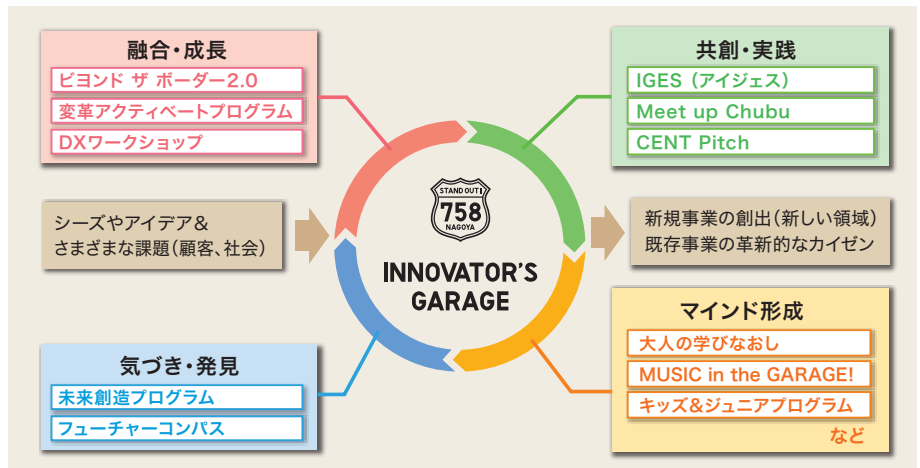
融合・成長
ビヨンド ザ ボーダー2.0
変革アクティベートプログラム
DXワークショップ

共創・実践
IGES（アイジェス）
Meet up Chubu
CENT Pitch

シーズやアイデア＆
さまざまな課題（顧客、社会）

STAND OUT
758
NAGOYA
INNOVATOR'S GARAGE

新規事業の創出（新しい領域）
既存事業の革新的なカイゼン

マインド形成
大人の学びなおし
MUSIC in the GARAGE!
キッズ＆ジュニアプログラム
など

気づき・発見
未来創造プログラム
フューチャーコンパス